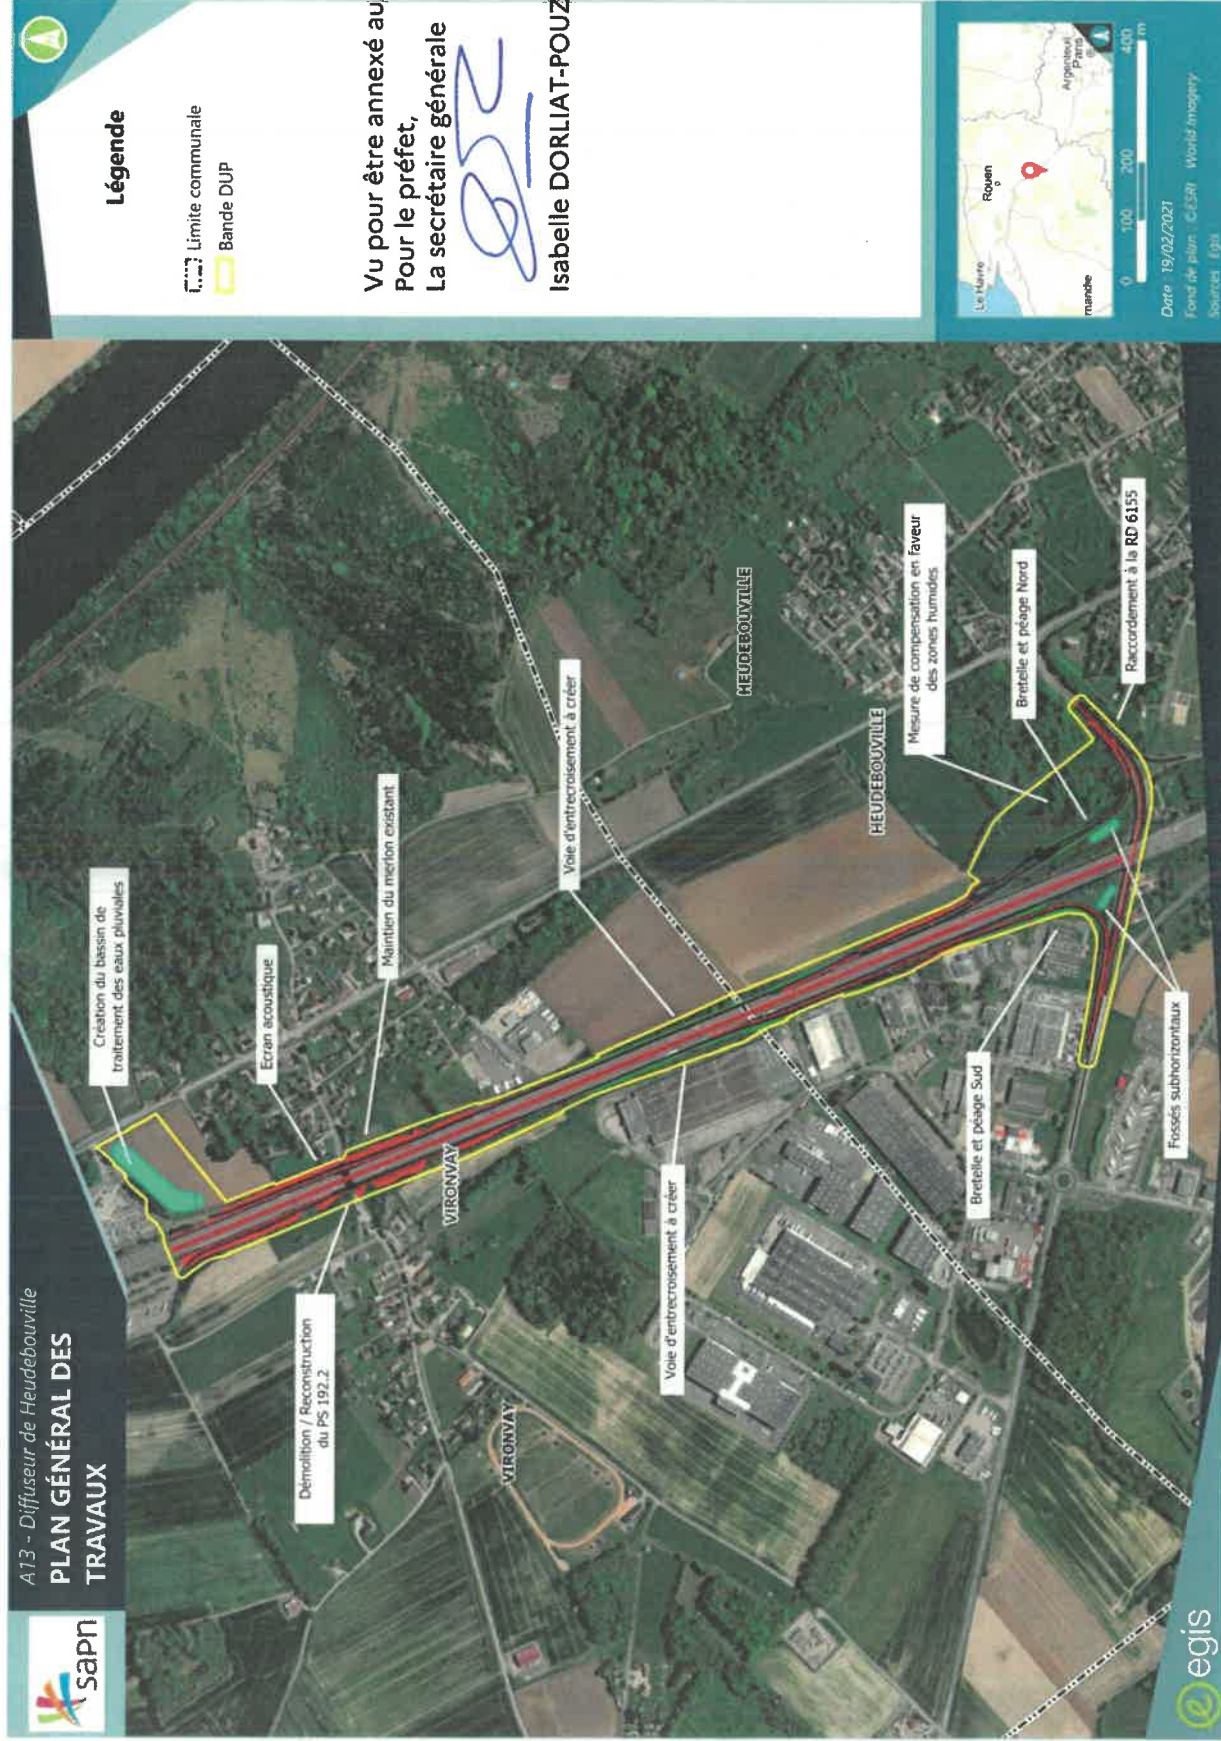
sapn

A13 - Diffuseur de Heudebouville
PLAN GÉNÉRAL DES TRAVAUX

Démolition / Reconstruction du PS 192.2

Voie d'entrecroisement à créer

VIRONVAY

VIRONVAY

Création du bassin de traitement des eaux pluviales

Ecran acoustique

Maintien du merlon existant

Voie d'entrecroisement à créer

HEUDEBOUVILLE

HEUDEBOUVILLE

Bretelle et péage Sud

Fossés subhorizontaux

Mesure de compensation en faveur des zones humides

Bretelle et péage Nord

Raccordement à la RD 6155

Légende

Limite communale
Bande DUP

Vu pour être annexé au
Pour le préfet,
La secrétaire générale

Isabelle DORLIAT-POUZ

Le Havre
Rouen
Argenteuil
Paris
manche
0 100 200 400 m

Date 19/02/2021
Fond de plan : ©ESRI World Imagery
Sources : Egis

egis